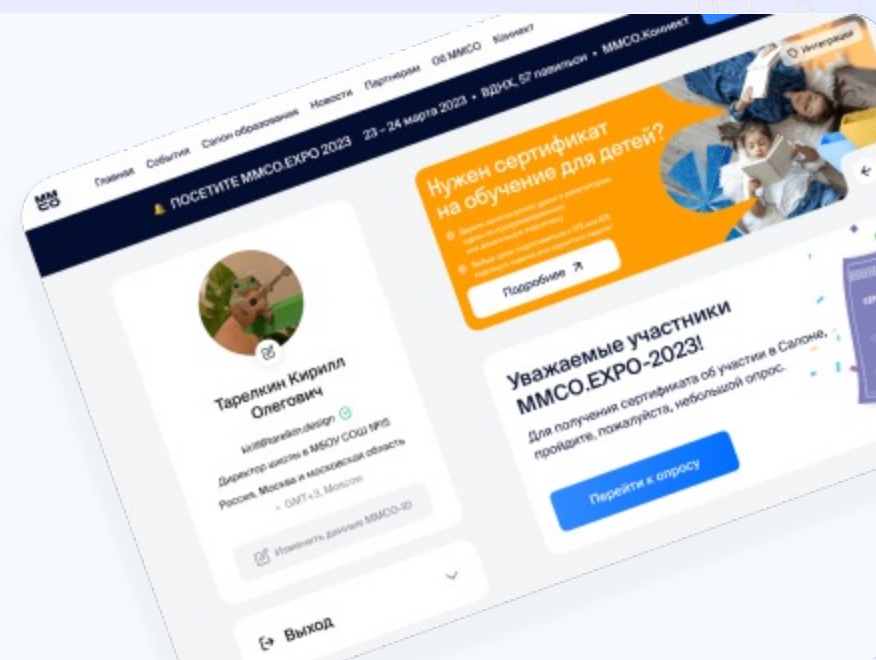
ММСО

Главная События Салон образования Новости Партнерам Об ММСО Контакт

ПОСЕТИТЕ ММСО.EXPO 2023 23 – 24 марта 2023 • ВДНХ, 57 павильон • ММСО.Коннект

Интеграции

Нужен сертификат на обучение для детей?

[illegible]

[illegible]

Подробнее

Тарелкин Кирилл Олегович

kirill@tarelkin.design

Директор школы в МБОУ СОШ №15

Россия, Москва и московская область

GMT+3, Москва

Изменить данные ММСО-ID

Выход

Уважаемые участники ММСО.EXPO-2023!

Для получения сертификата об участии в Салоне, пройдите, пожалуйста, небольшой опрос.

Перейти к опросу